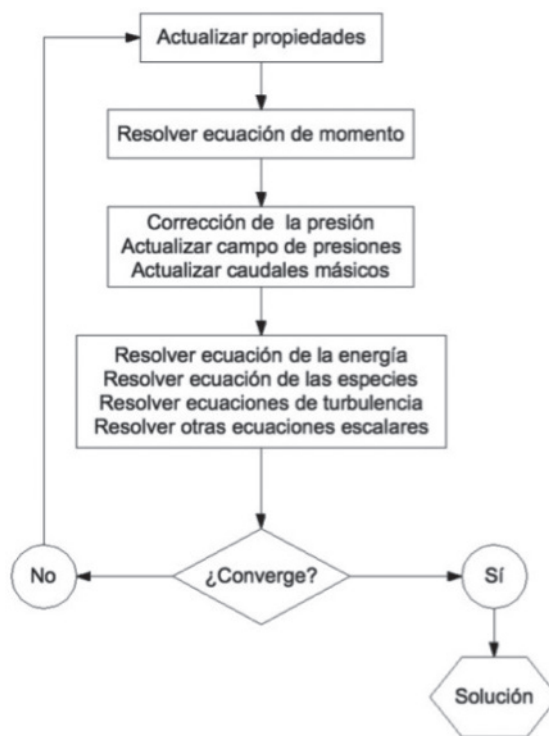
Actualizar propiedades

Resolver ecuación de momento

Corrección de la presión
Actualizar campo de presiones
Actualizar caudales másicos

Resolver ecuación de la energía
Resolver ecuación de las especies
Resolver ecuaciones de turbulencia
Resolver otras ecuaciones escalares

No

¿Converge?

Sí

Solución